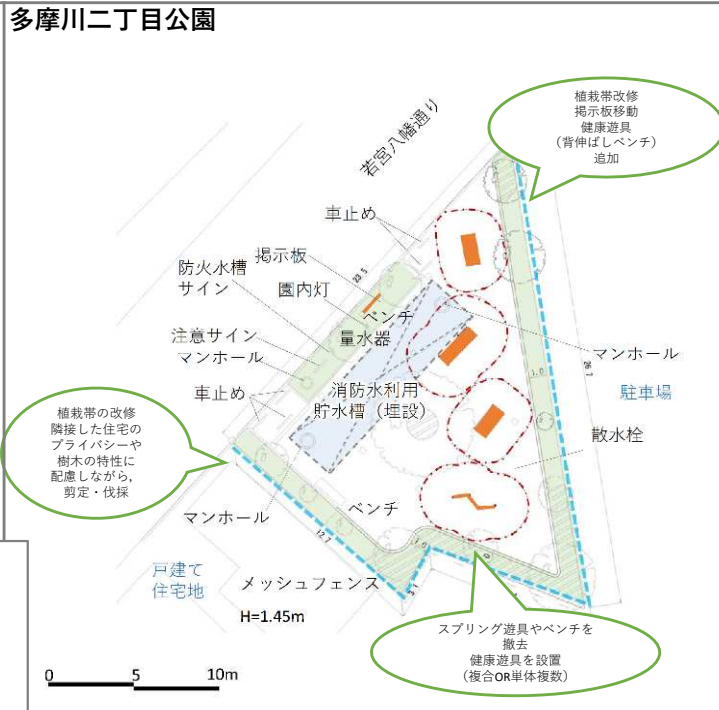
多摩川二丁目公園

植栽帯改修
掲示板移動
健康遊具
（背伸ばしベンチ）
追加

若宮八幡通り

車止め

掲示板

防火水槽
サイン

園内灯

ベンチ

量水器

注意サイン

マンホール

マンホール

駐車場

車止め

消防水利用
貯水槽（埋設）

散水栓

植栽帯の改修
隣接した住宅の
プライバシーや
樹木の特性に
配慮しながら，
剪定・伐採

マンホール

ベンチ

戸建て
住宅地

メッシュフェンス

H=1.45m

スプリング遊具やベンチを
撤去
健康遊具を設置
（複合OR単体複数）

0 5 10m